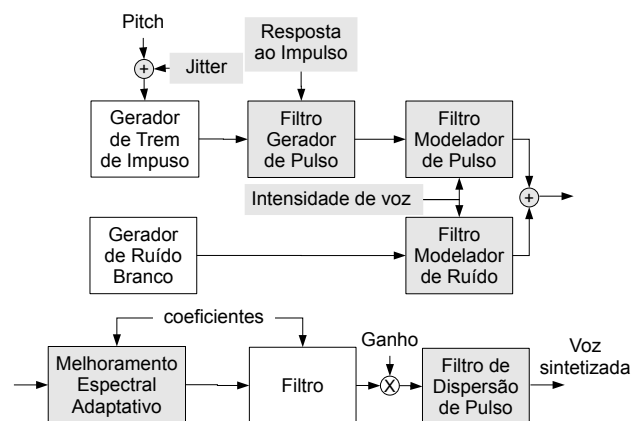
Pitch

+

Jitter

Resposta ao Impulso

Gerador de Trem de Impuso

Filtro Gerador de Pulso

Filtro Modelador de Pulso

Intensidade de voz

+

Gerador de Ruído Branco

Filtro Modelador de Ruído

coeficientes

Ganho

Melhoramento Espectral Adaptativo

Filtro

X

Filtro de Dispersão de Pulso

Voz sintetizada